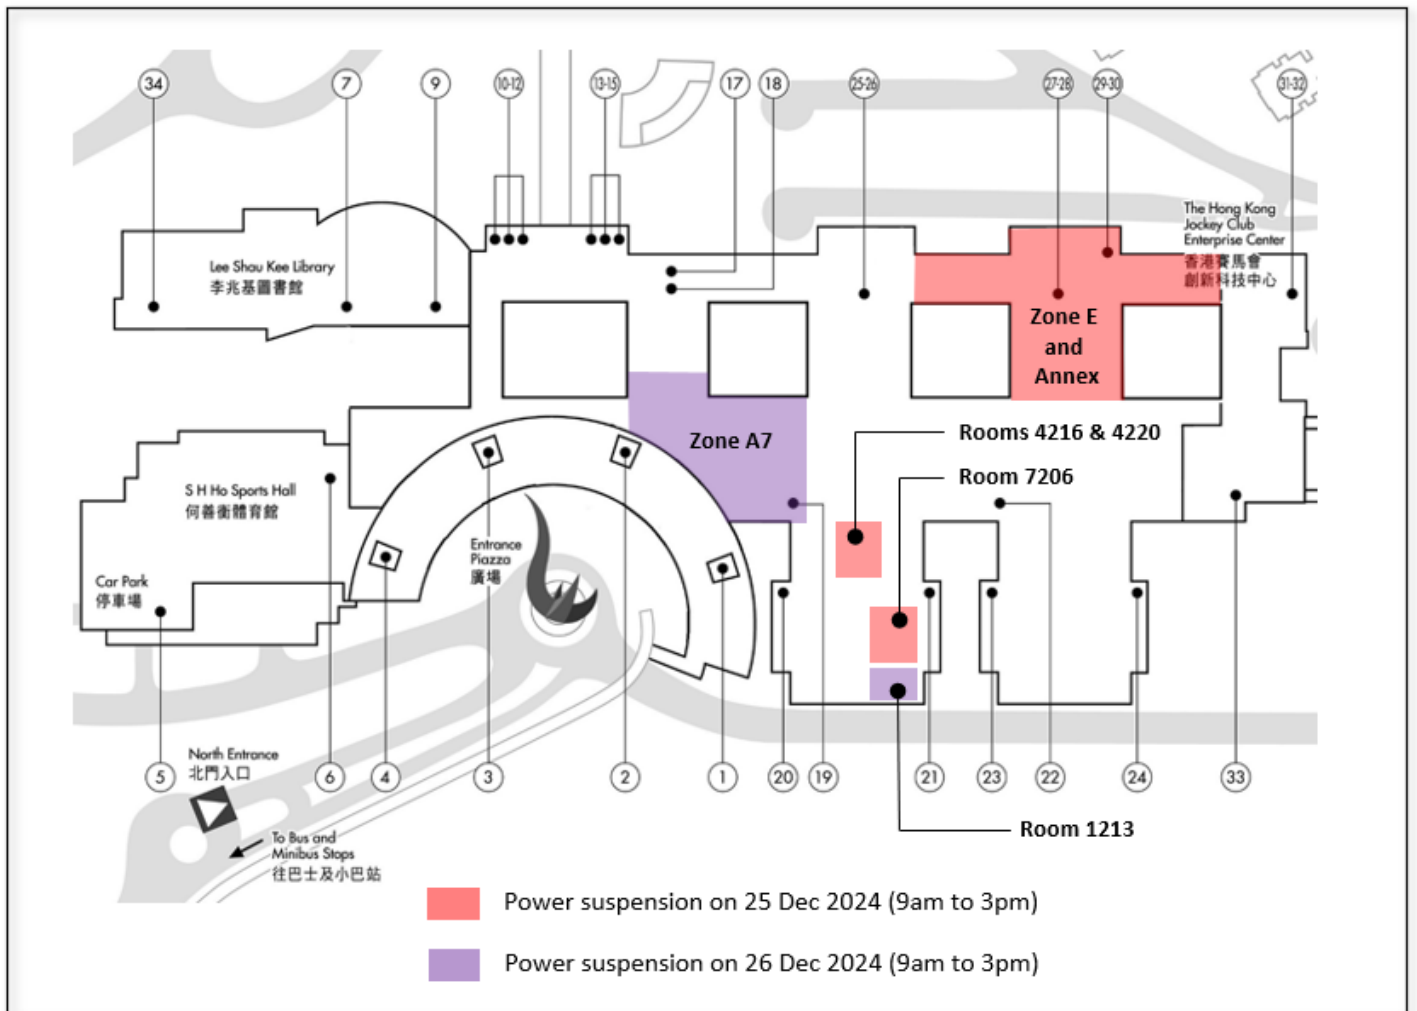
34
7
9
10-12
13-15
17
18
25-26
27-28
29-30
31-32

Lee Shau Kee Library
李兆基圖書館

The Hong Kong Jockey Club Enterprise Center
香港賽馬會創新科技中心

Zone E and Annex

Zone A7

Rooms 4216 & 4220

Room 7206

S H Ho Sports Hall
何善衡體育館

Entrance Piazza
廣場

Car Park
停車場

North Entrance
北門入口

To Bus and Minibus Stops
往巴士及小巴站

5
6
4
3
2
1
20
19
21
23
22
24
33

Room 1213

Power suspension on 25 Dec 2024 (9am to 3pm)

Power suspension on 26 Dec 2024 (9am to 3pm)